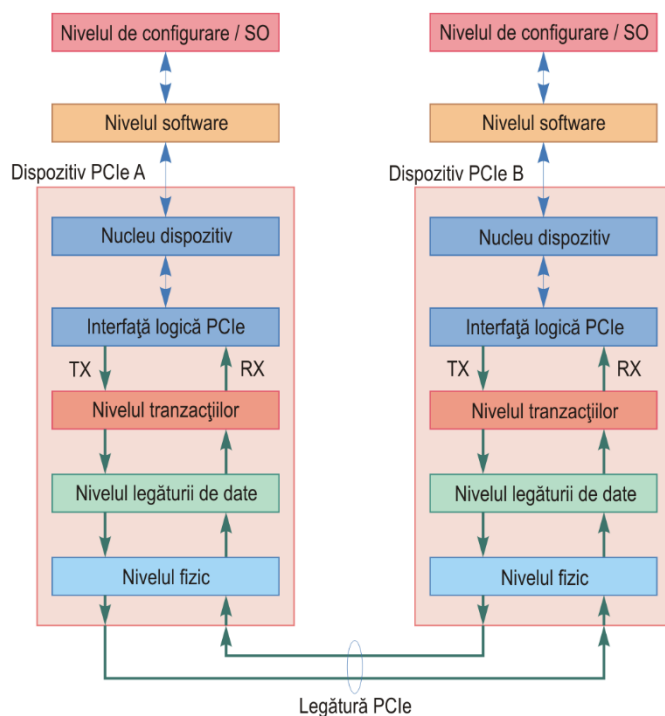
Nivelul de configurare / SO

Nivelul software

Dispozitiv PCIe A

Nucleu dispozitiv

Interfaţă logică PCIe

TX

RX

Nivelul tranzacţiilor

Nivelul legăturii de date

Nivelul fizic

Nivelul de configurare / SO

Nivelul software

Dispozitiv PCIe B

Nucleu dispozitiv

Interfaţă logică PCIe

TX

RX

Nivelul tranzacţiilor

Nivelul legăturii de date

Nivelul fizic

Legătură PCIe